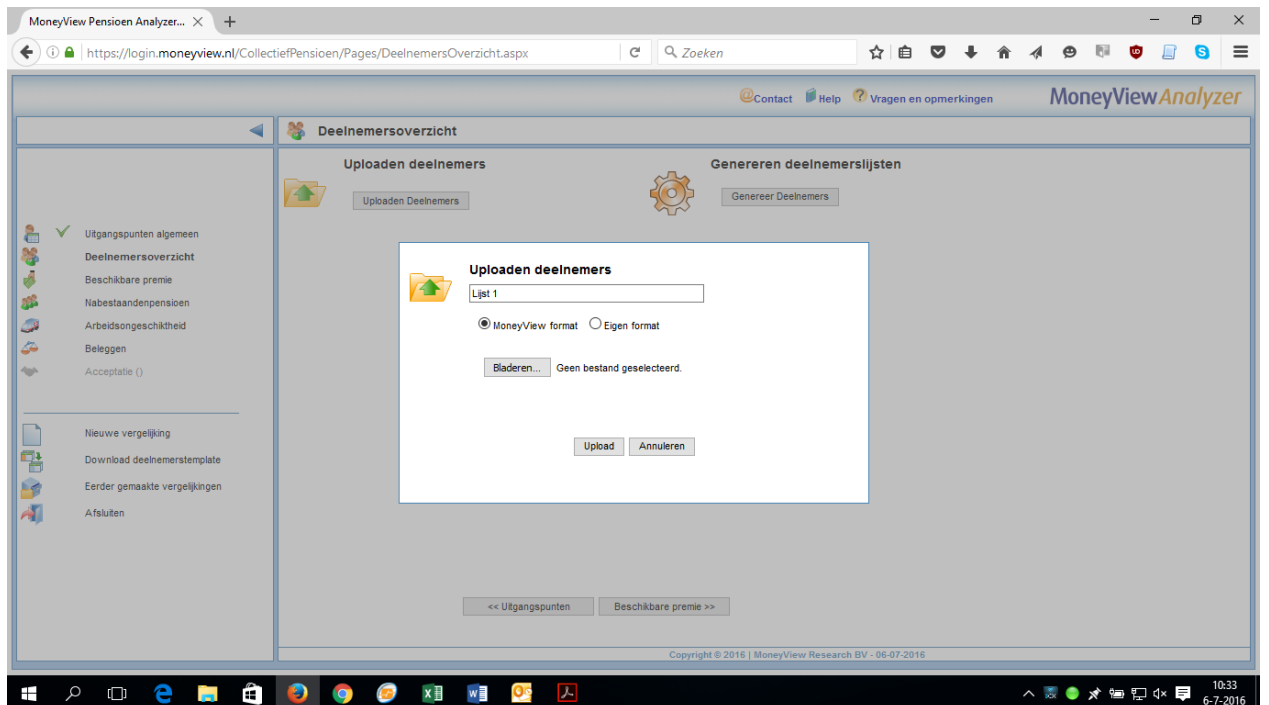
MoneyView Pensioen Analyzer...

https://login.moneyview.nl/CollectiefPensioen/Pages/DeelnemersOverzicht.aspx

Zoeken

Contact Help Vragen en opmerkingen

MoneyView Analyzer

Deelnemersoverzicht

Uploaden deelnemers

Uploaden Deelnemers

Genereren deelnemerslijsten

Genereer Deelnemers

Uitgangspunten algemeen
Deelnemersoverzicht
Beschikbare premie
Nabestaandenpensioen
Arbeidsongeschiktheid
Beleggen
Acceptatie ()

Nieuwe vergelijking
Download deelnemerstemplate
Eerder gemaakte vergelijkingen
Afsluiten

Uploaden deelnemers

Lijst 1

MoneyView format Eigen format

Bladeren... Geen bestand geselecteerd.

Upload Annuleren

<< Uitgangspunten Beschikbare premie >>

Copyright © 2016 | MoneyView Research BV - 06-07-2016

10:33
6-7-2016